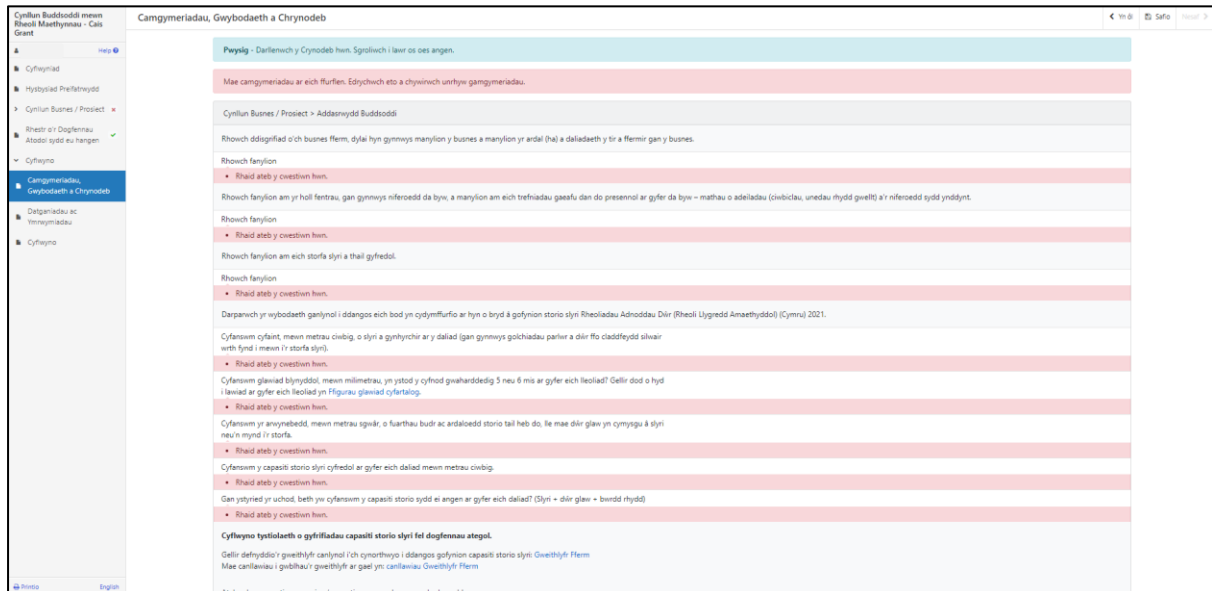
Cynllun Buddsoddi mewn Rheoli Maethynnau - Cais Grant

Help

Cyflwyniad

Hysbysiad Preifatrwydd

Cynllun Busnes / Prosiect

Rhestr o'r Dogfennau Atodol sydd eu hangen

Cyflwyno

Camgymeriadau, Gwybodaeth a Chrynodeb

Datganiadau ac Ymrwymiadau

Cyflwyno

Printio English

Camgymeriadau, Gwybodaeth a Chrynodeb

Yn ôl Safio Nesaf

Pwysig - Darllenwch y Crynodeb hwn. Sgroliwch i lawr os oes angen.

Mae camgymeriadau ar eich ffurflen. Edrychwch eto a chywirwch unrhyw gamgymeriadau.

Cynllun Busnes / Prosiect > Addasrwydd Buddsoddi

Rhowch ddisgrifiad o'ch busnes fferm, dylai hyn gynnwys manylion y busnes a manylion yr ardal (ha) a daliadaeth y tir a ffermir gan y busnes.

Rhowch fanylion

• Rhaid ateb y cwestiwn hwn.

Rhowch fanylion am yr holl fentrau, gan gynnwys niferoedd da byw, a manylion am eich trefniadau gaeafu dan do presennol ar gyfer da byw – mathau o adeiladau (ciwbiclau, unedau rhydd gwellt) a'r niferoedd sydd ynddynt.

Rhowch fanylion

• Rhaid ateb y cwestiwn hwn.

Rhowch fanylion am eich storfa slyri a thail gyfredol.

Rhowch fanylion

• Rhaid ateb y cwestiwn hwn.

Darparwch yr wybodaeth ganlynol i ddangos eich bod yn cydymffurfio ar hyn o bryd â gofynion storio slyri Rheoliadau Adnoddau Dŵr (Rheoli Llygredd Amaethyddol) (Cymru) 2021.

Cyfanswm cyfaint, mewn metrau ciwbig, o slyri a gynhyrchir ar y daliad (gan gynnwys golchiadau parlwr a dŵr ffo claddfeydd silwair wrth fynd i mewn i'r storfa slyri).

• Rhaid ateb y cwestiwn hwn.

Cyfanswm glawiad blynyddol, mewn milimetrau, yn ystod y cyfnod gwaharddedig 5 neu 6 mis ar gyfer eich lleoliad? Gellir dod o hyd i lawiad ar gyfer eich lleoliad yn Ffigurau glawiad cyfartalog.

• Rhaid ateb y cwestiwn hwn.

Cyfanswm yr arwynebedd, mewn metrau sgwâr, o fuarthau budr ac ardaloedd storio tail heb do, lle mae dŵr glaw yn cymysgu â slyri neu'n mynd i'r storfa.

• Rhaid ateb y cwestiwn hwn.

Cyfanswm y capasiti storio slyri cyfredol ar gyfer eich daliad mewn metrau ciwbig.

• Rhaid ateb y cwestiwn hwn.

Gan ystyried yr uchod, beth yw cyfanswm y capasiti storio sydd ei angen ar gyfer eich daliad? (Slyri + dŵr glaw + bwrdd rhydd)

• Rhaid ateb y cwestiwn hwn.

Cyflwyno tystiolaeth o gyfrifiadau capasiti storio slyri fel dogfennau ategol.

Gellir defnyddio'r gweithlyfr canlynol i'ch cynorthwyo i ddangos gofynion capasiti storio slyri: Gweithlyfr Fferm
Mae canllawiau i gwblhau'r gweithlyfr ar gael yn: canllawiau Gweithlyfr Fferm

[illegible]